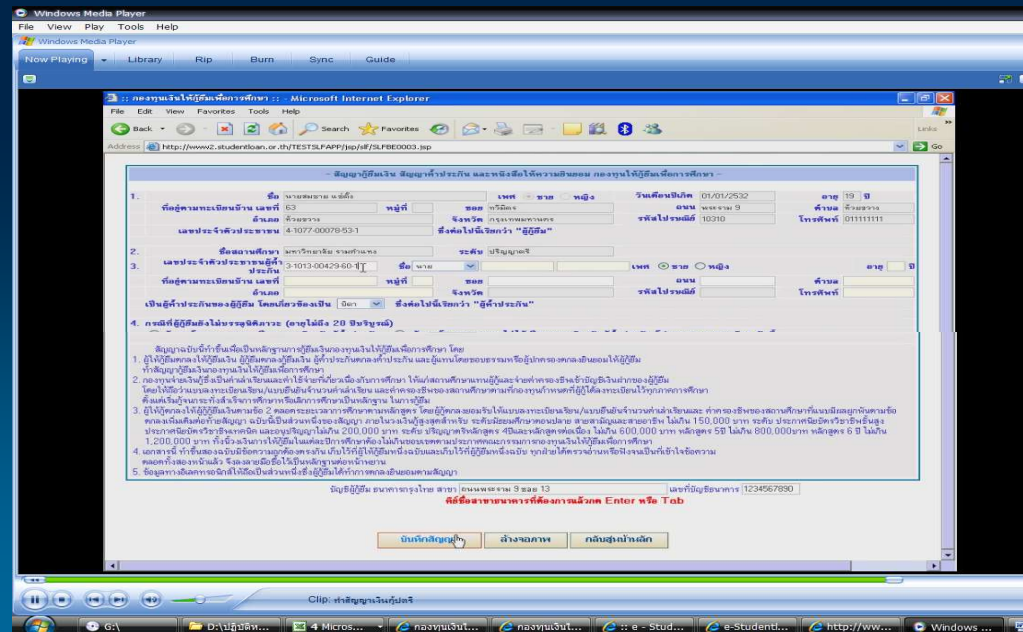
Windows Media Player
File View Play Tools Help
Windows Media Player
Now Playing Library Rip Burn Sync Guide

:: กองทุนเงินให้กู้ยืมเพื่อการศึกษา :: - Microsoft Internet Explorer
File Edit View Favorites Tools Help
Back Search Favorites
Address http://www2.studentloan.or.th/TESTSLFAPP/jsp/slf/SLFBE0003.jsp Go Links

- สัญญากู้ยืมเงิน สัญญาค้ำประกัน และหนังสือให้ความยินยอม กองทุนให้กู้ยืมเพื่อการศึกษา -

1. ชื่อ นายสมชาย แข่งดี เพศ ชาย หญิง วันเดือนปีเกิด 01/01/2532 อายุ 19 ปี
ที่อยู่ตามทะเบียนบ้าน เลขที่ 63 หมู่ที่ ซอย ทวีมิตร ถนน พระราม 9 ตำบล ห้วยขวาง
อำเภอ ห้วยขวาง จังหวัด กรุงเทพมหานคร รหัสไปรษณีย์ 10310 โทรศัพท์ 011111111
เลขประจำตัวประชาชน 4-1077-00079-53-1 ซึ่งต่อไปนี้เรียกว่า "ผู้กู้ยืม"
2. ชื่อสถานศึกษา มหาวิทยาลัย รามคำแหง ระดับ ปริญญาตรี
3. เลขประจำตัวประชาชนผู้ค้ำประกัน 3-1013-00429-60-1 ชื่อ นาย เพศ ชาย หญิง อายุ ปี
ที่อยู่ตามทะเบียนบ้าน เลขที่ หมู่ที่ ซอย ถนน ตำบล
อำเภอ จังหวัด รหัสไปรษณีย์ โทรศัพท์
เป็นผู้ค้ำประกันของผู้กู้ยืม โดยเกี่ยวข้องเป็น บิดา ซึ่งต่อไปนี้เรียกว่า "ผู้ค้ำประกัน"
4. กรณีที่ผู้กู้ยืมยังไม่บรรลุนิติภาวะ (อายุไม่ถึง 20 ปีบริบูรณ์)

สัญญานี้ทำขึ้นเพื่อเป็นหลักฐานการกู้ยืมเงินของกองทุนเงินให้กู้ยืมเพื่อการศึกษา โดย
1. ผู้ให้กู้ยืมตกลงให้กู้ยืมเงิน ผู้กู้ยืมตกลงกู้ยืมเงิน ผู้ค้ำประกันตกลงค้ำประกัน และผู้แทนโดยชอบธรรมหรือผู้ปกครองตกลงยินยอมให้กู้ยืม ทำสัญญากู้ยืมเงินกองทุนเงินให้กู้ยืมเพื่อการศึกษา
2. กองทุนจ่ายเงินกู้ยืมเป็นค่าเล่าเรียนและค่าใช้จ่ายที่เกี่ยวเนื่องกับการศึกษา ให้แก่สถานศึกษาแทนผู้กู้และจ่ายค่าครองชีพเข้าบัญชีเงินฝากของผู้กู้ยืม โดยให้ถือว่าแบบลงทะเบียนเรียน/แบบยืนยันจำนวนค่าเล่าเรียน และค่าครองชีพของสถานศึกษาตามที่กองทุนกำหนดที่ผู้กู้ได้ลงทะเบียนไว้ทุกภาคการศึกษา ตั้งแต่เริ่มกู้จนกระทั่งสิ้นสุดการศึกษาหรือเลิกการศึกษาเป็นหลักฐาน ในการกู้ยืม
3. ผู้ให้กู้ตกลงให้ผู้กู้ยืมเงินตามข้อ 2 ตลอดระยะเวลาการศึกษาตามหลักสูตร โดยผู้กู้ตกลงยอมรับให้แบบลงทะเบียนเรียน/แบบยืนยันจำนวนค่าเล่าเรียนและ ค่าครองชีพของสถานศึกษาที่แบบมีลงลายมือชื่อ ตกลงเพิ่มเติมท้ายสัญญา ฉบับนี้เป็นส่วนหนึ่งของสัญญา ภายในวงเงินกู้สูงสุดสำหรับ ระดับมัธยมศึกษาตอนปลาย สายสามัญและสายอาชีพ ไม่เกิน 150,000 บาท ระดับ ประกาศนียบัตรวิชาชีพชั้นสูง ประกาศนียบัตรวิชาชีพเทคนิค และอนุปริญญาไม่เกิน 200,000 บาท ระดับ ปริญญาตรีหลักสูตร 4ปีและหลักสูตรต่อเนื่อง ไม่เกิน 600,000 บาท หลักสูตร 5ปี ไม่เกิน 800,000บาท หลักสูตร 6 ปี ไม่เกิน 1,200,000 บาท ทั้งนี้วงเงินการให้กู้ยืมในแต่ละปีการศึกษาต้องไม่เกินขอบเขตตามประกาศคณะกรรมการกองทุนเงินให้กู้ยืมเพื่อการศึกษา
4. เอกสารนี้ ทำขึ้นสองฉบับมีข้อความถูกต้องตรงกัน เก็บไว้ที่ผู้ให้กู้ยืมหนึ่งฉบับและเก็บไว้ที่ผู้กู้ยืมหนึ่งฉบับ ทุกฝ่ายได้ตรวจอ่านหรือฟังจนเป็นที่เข้าใจข้อความ ตลอดทั้งสองหน้าแล้ว จึงลงลายมือชื่อไว้เป็นหลักฐานต่อหน้าพยาน
5. ข้อมูลทางอิเลคทรอนิกส์ให้ถือเป็นส่วนหนึ่งซึ่งผู้กู้ยืมได้ทำการตกลงยินยอมตามสัญญา

บัญชีผู้กู้ยืม ธนาคารกรุงไทย สาขา ถนนพระราม 9 ซอย 13 เลขที่บัญชีธนาคาร 1234567890
คีย์ชื่อสาขาธนาคารที่ต้องการแล้วกด Enter หรือ Tab

บันทึกสัญญา ล้างจอภาพ กลับสู่หน้าหลัก

Clip: ทำสัญญาเงินกู้ปศร์

G:\ D:\ปฏิบัติห... 4 Micros... กองทุนเงินให้... กองทุนเงินให้... :: e - Stud... e-Studentl... http://ww... Windows ...